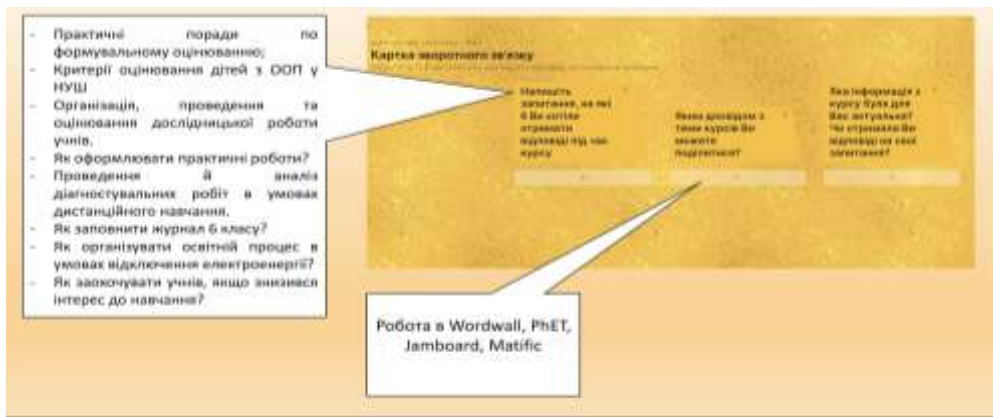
- Практичні поради по формувальному оцінюванню;
- Критерії оцінювання дітей з ООП у НУШ
- Організація, проведення та оцінювання дослідницької роботи учнів.
- Як оформлювати практичні роботи?
- Проведення й аналіз діагностувальних робіт в умовах дистанційного навчання.
- Як заповнити журнал 6 класу?
- Як організувати освітній процес в умовах відключення електроенергії?
- Як заохочувати учнів, якщо знизився інтерес до навчання?

Картка зворотного зв'язку

Напишіть запитання, на які б Ви хотіли отримати відповіді під час курсу

Якими досвідом з теми курсу Ви можете поділитися?

Яка інформація з курсу була для Вас актуальною? Чи отримали Ви відповіді на свої запитання?

Робота в Wordwall, PhET, Jamboard, Matific